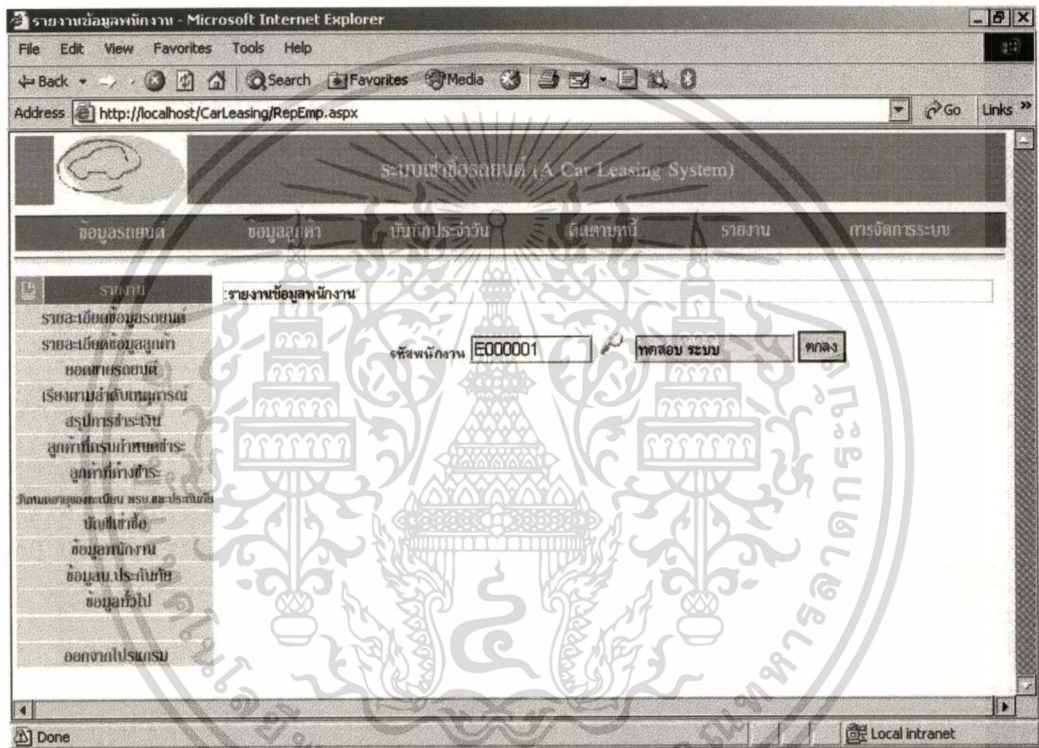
รายงานข้อมูลพนักงาน - Microsoft Internet Explorer

File Edit View Favorites Tools Help

Back Search Favorites Media

Address http://localhost/CarLeasing/RepEmp.aspx Go Links

ระบบเช่าซื้อรถยนต์ (A Car Leasing System)

ข้อมูลรถยนต์ ข้อมูลลูกค้า บันทึกประจำวัน ติดตามหนี้ รายงาน การจัดการระบบ

รายงาน
รายละเอียดข้อมูลรถยนต์
รายละเอียดข้อมูลลูกค้า
ยอดขายรถยนต์
เรียงตามลำดับเหตุการณ์
สรุปการชำระเงิน
ลูกค้าที่ครบกำหนดชำระ
ลูกค้าที่ค้างชำระ
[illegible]
นัยน์ทำสือ
ข้อมูลพนักงาน
ข้อมูลบ.ประกันภัย
ข้อมูลทั่วไป

ออกจากโปรแกรม

:รายงานข้อมูลพนักงาน

รหัสพนักงาน E000001 ทดสอบ ระบบ ตกลง

Done Local intranet